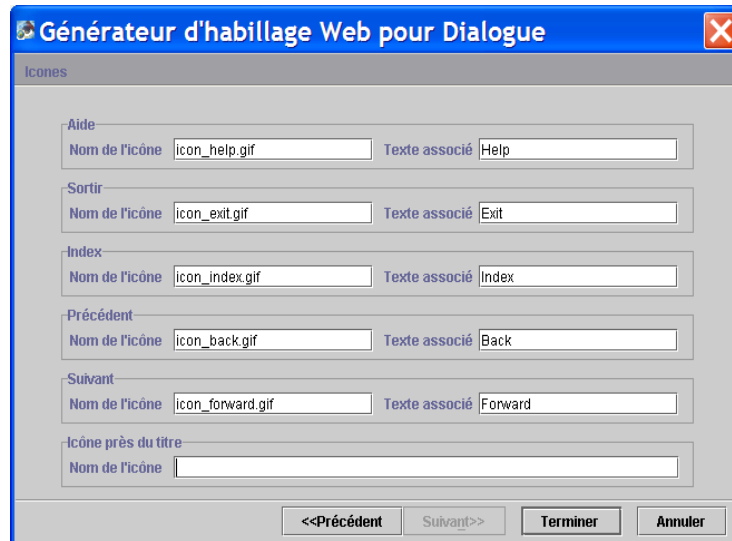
Générateur d'habillage Web pour Dialogue

Icones

Aide
Nom de l'icône icon_help.gif Texte associé Help

Sortir
Nom de l'icône icon_exit.gif Texte associé Exit

Index
Nom de l'icône icon_index.gif Texte associé Index

Précédent
Nom de l'icône icon_back.gif Texte associé Back

Suivant
Nom de l'icône icon_forward.gif Texte associé Forward

Icône près du titre
Nom de l'icône

<<Précédent Suivant>> Terminer Annuler